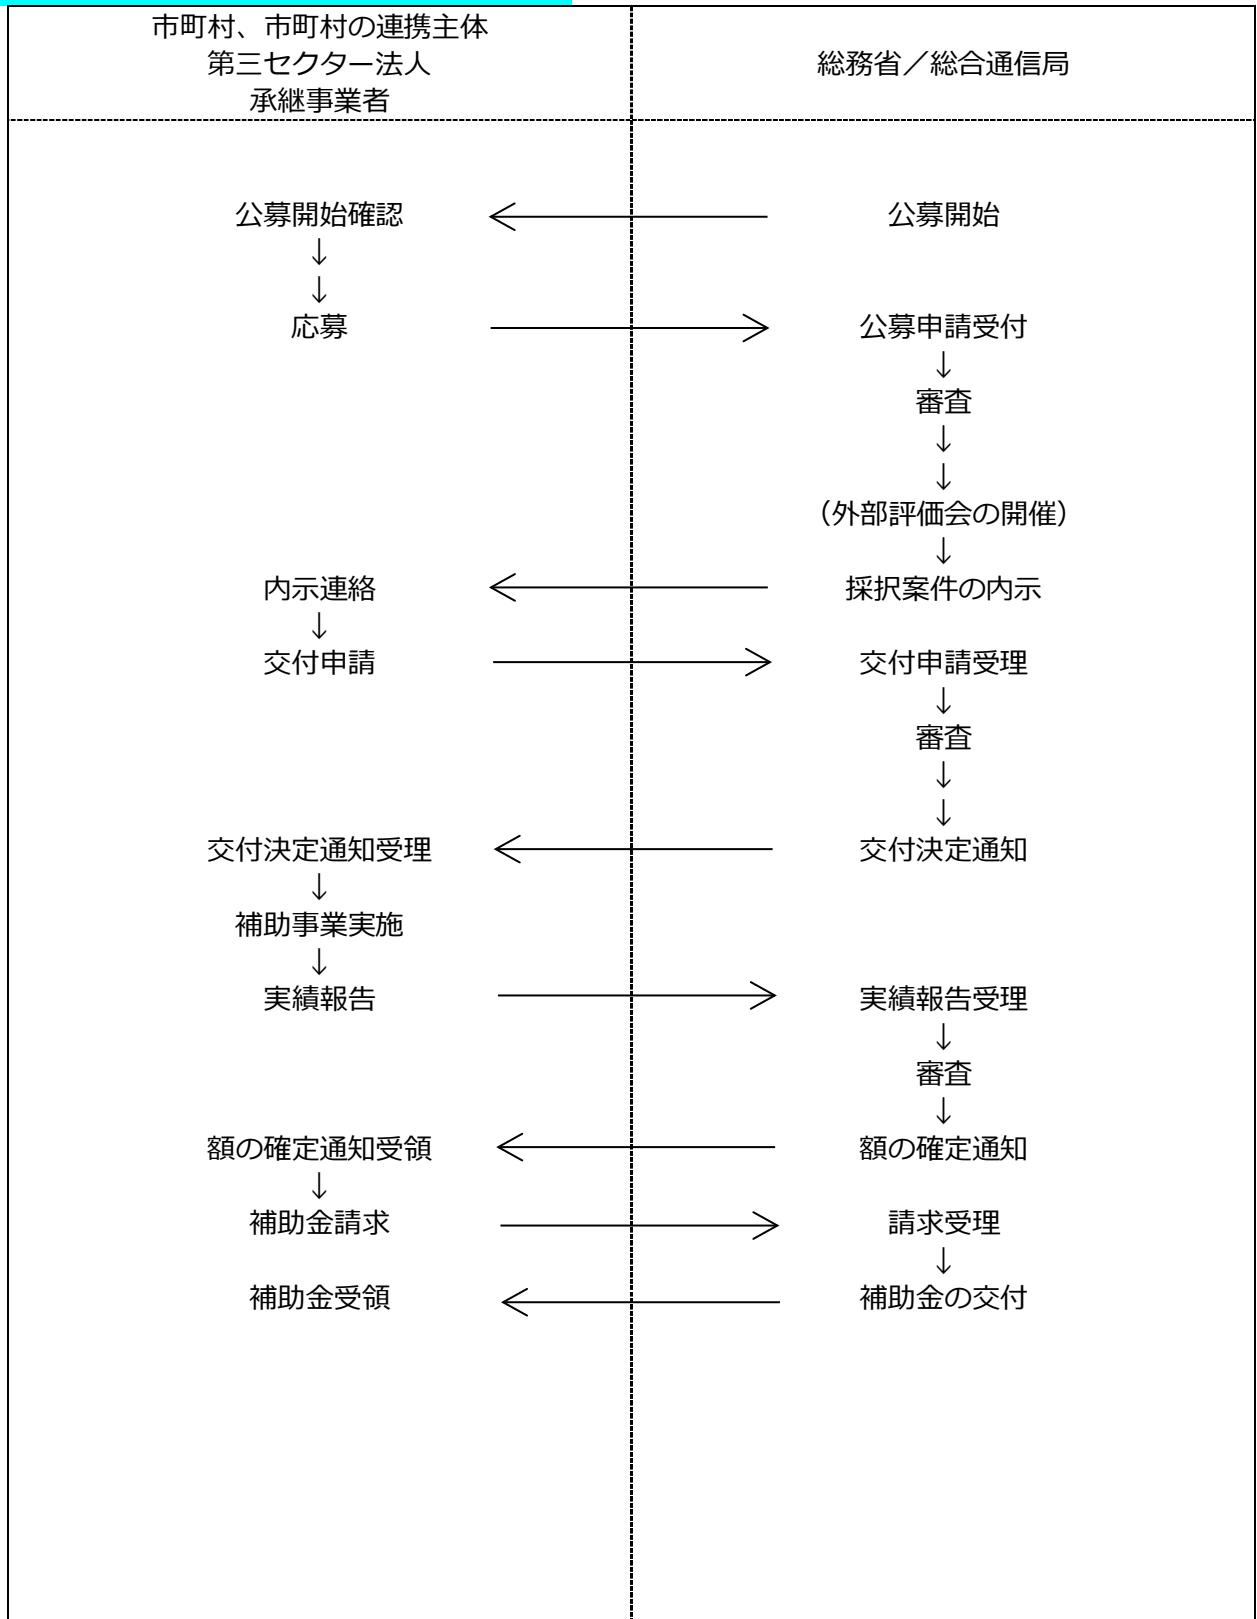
市町村、市町村の連携主体
第三セクター法人
承継事業者

総務省／総合通信局

公募開始確認 ← 公募開始
↓
↓
応募 → 公募申請受付
↓
審査
↓
↓
（外部評価会の開催）
↓
内示連絡 ← 採択案件の内示
↓
交付申請 → 交付申請受理
↓
審査
↓
↓
交付決定通知受理 ← 交付決定通知
↓
補助事業実施
↓
実績報告 → 実績報告受理
↓
審査
↓
額の確定通知受領 ← 額の確定通知
↓
補助金請求 → 請求受理
↓
補助金受領 ← 補助金の交付